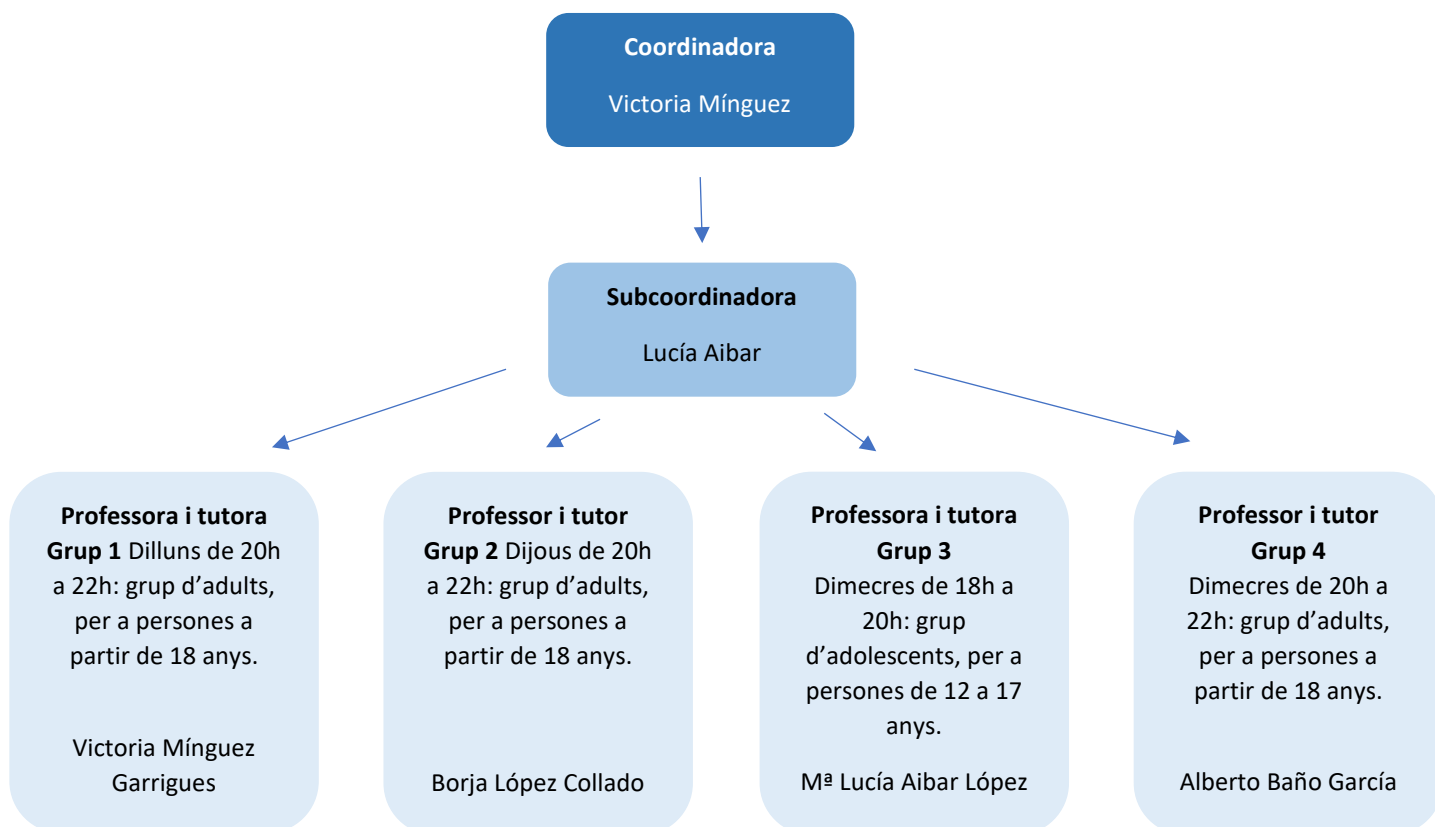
Coordinadora

Victoria Mínguez

Subcoordinadora

Lucía Aibar

Professora i tutora
Grup 1 Dilluns de 20h a 22h: grup d'adults, per a persones a partir de 18 anys.

Victoria Mínguez Garrigues

Professor i tutor
Grup 2 Dijous de 20h a 22h: grup d'adults, per a persones a partir de 18 anys.

Borja López Collado

Professora i tutora
Grup 3
Dimecres de 18h a 20h: grup d'adolescents, per a persones de 12 a 17 anys.

Mª Lucía Aibar López

Professor i tutor
Grup 4
Dimecres de 20h a 22h: grup d'adults, per a persones a partir de 18 anys.

Alberto Baño García